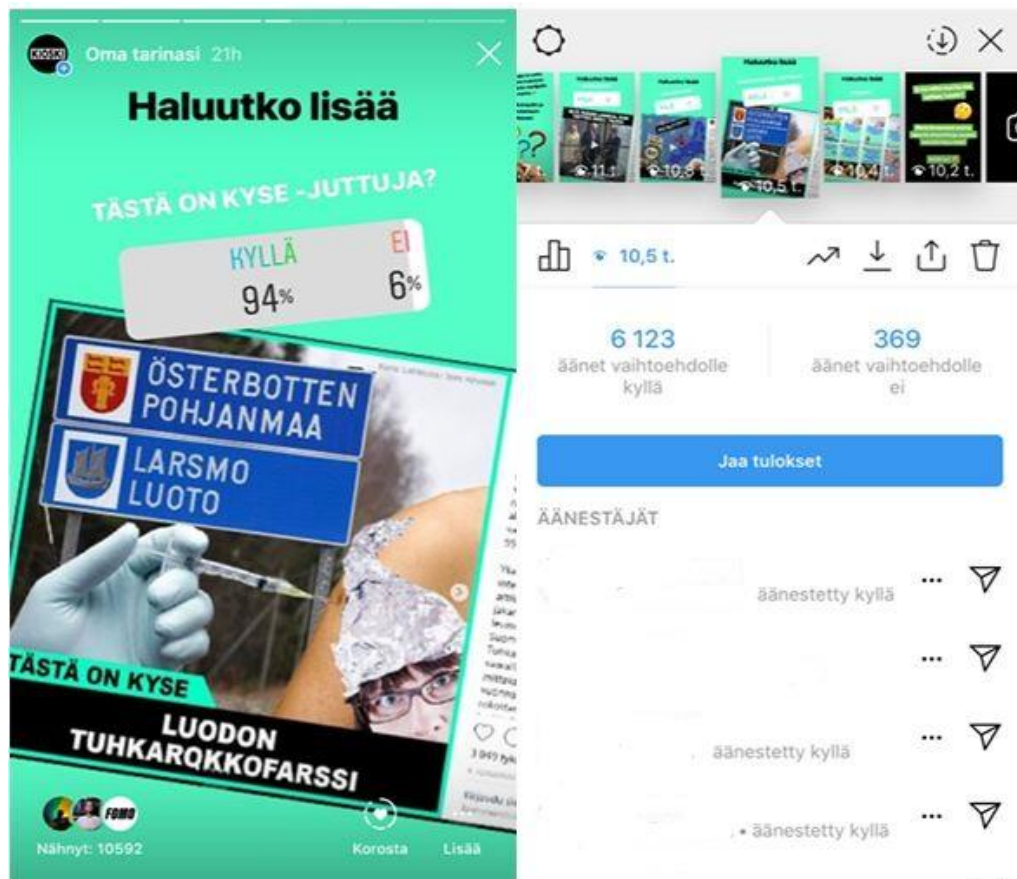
KIOSKI

Oma tarinasi 21h

Haluutko lisää

TÄSTÄ ON KYSE -JUTTUJA?

KYLLÄ 94%

EI 6%

ÖSTERBOTTEN
POHJANMAA

LARSMO
LUOTO

TÄSTÄ ON KYSE

LUODON TUHKAROKKOFARSSI

FOMO

Nähnyt: 10592

Korosta

Lisää

Haluutko lisää

11,1

10,8

10,5 t.

10,4

10,2 t.

10,5 t.

6 123
äänet vaihtoehdolle kyllä

369
äänet vaihtoehdolle ei

Jaa tulokset

ÄÄNESTÄJÄT

äänestetty kyllä

äänestetty kyllä

• äänestetty kyllä